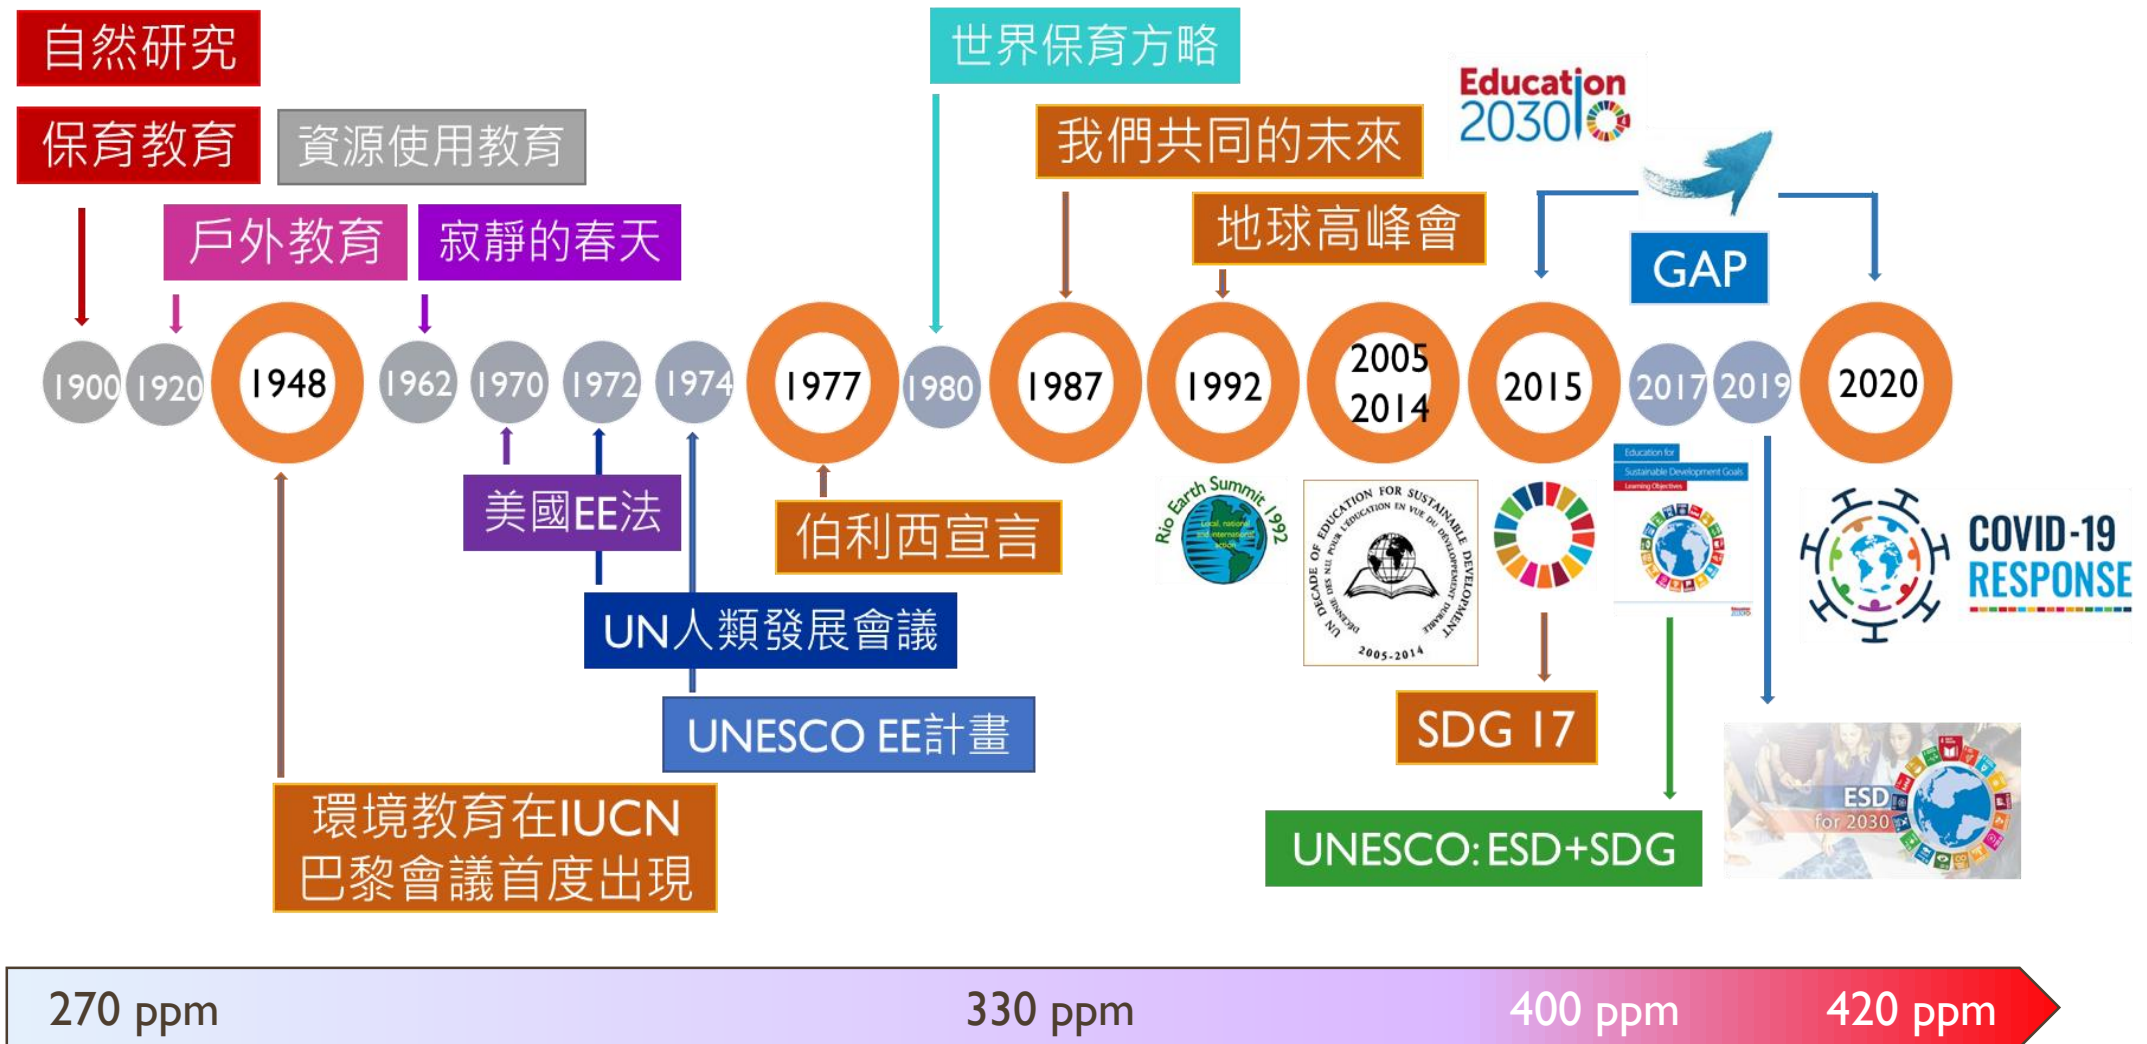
自然研究

保育教育

資源使用教育

戶外教育

寂靜的春天

世界保育方略

我們共同的未來

地球高峰會

Education 2030

GAP

1900 1920 1948 1962 1970 1972 1974 1977 1980 1987 1992 2005 2014 2015 2017 2019 2020

美國EE法

伯利西宣言

Rio Earth Summit 1992

Local, national and international action

UN DECADE OF EDUCATION FOR SUSTAINABLE DEVELOPMENT

DÉCENNIE DES NU POUR L'ÉDUCATION EN VUE DU DÉVELOPPEMENT DURABLE

2005-2014

Education for Sustainable Development Goals

Learning Objectives

COVID-19 RESPONSE

UN人類發展會議

UNESCO EE計畫

SDG 17

環境教育在IUCN 巴黎會議首度出現

UNESCO: ESD+SDG

ESD for 2030

270 ppm

330 ppm

400 ppm

420 ppm